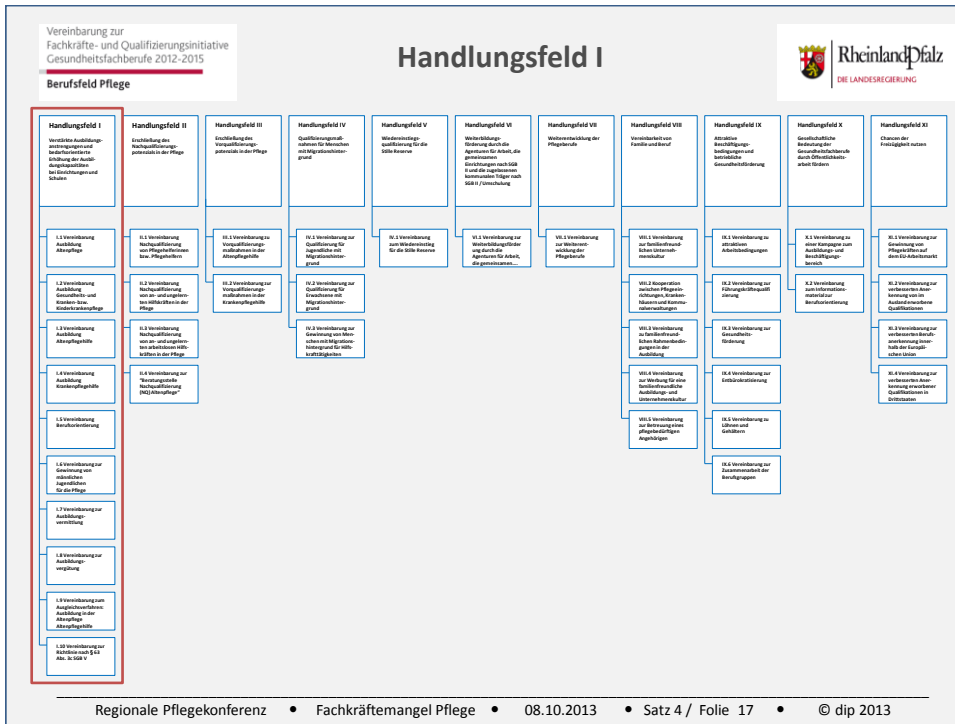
Vereinbarung zur Fachkräfte- und Qualifizierungsinitiative Gesundheitsfachberufe 2012-2015

Berufsfeld Pflege

Handlungsfeld I

Rheinland-Pfalz
DIE LANDESREGIERUNG

Handlungsfeld I
Verstärkte Ausbildungsanstrengungen und bedarfsorientierte Erhöhung der Ausbildungskapazitäten bei Einrichtungen und Schulen

I.1 Vereinbarung Ausbildung Altenpflege

I.2 Vereinbarung Ausbildung Gesundheits- und Kranken- bzw. Kinderkrankenpflege

I.3 Vereinbarung Ausbildung Altenpflegehilfe

I.4 Vereinbarung Ausbildung Krankenpflegehilfe

I.5 Vereinbarung Berufsorientierung

I.6 Vereinbarung zur Gewinnung von männlichen Jugendlichen für die Pflege

I.7 Vereinbarung zur Ausbildungsvermittlung

I.8 Vereinbarung zur Ausbildungsvergütung

I.9 Vereinbarung zum Ausgleichsverfahren: Ausbildung in der Altenpflege Altenpflegehilfe

I.10 Vereinbarung zur Richtlinie nach § 63 Abs. 3c SGB V

Handlungsfeld II
Erschließung des Nachqualifizierungspotenzials in der Pflege

II.1 Vereinbarung Nachqualifizierung von Pflegehelferinnen bzw. Pflegehelfern

II.2 Vereinbarung Nachqualifizierung von an- und ungelernten Hilfskräften in der Pflege

II.3 Vereinbarung Nachqualifizierung von an- und ungelernten arbeitslosen Hilfskräften in der Pflege

II.4 Vereinbarung zur "Beratungsstelle Nachqualifizierung (NQ) Altenpflege"

Handlungsfeld III
Erschließung des Vorqualifizierungspotenzials in der Pflege

III.1 Vereinbarung zu Vorqualifizierungsmaßnahmen in der Altenpflegehilfe

III.2 Vereinbarung zu Vorqualifizierungsmaßnahmen in der Krankenpflegehilfe

Handlungsfeld IV
Qualifizierungsmaßnahmen für Menschen mit Migrationshintergrund

IV.1 Vereinbarung zur Qualifizierung für Jugendliche mit Migrationshintergrund

IV.2 Vereinbarung zur Qualifizierung für Erwachsene mit Migrationshintergrund

IV.3 Vereinbarung zur Gewinnung von Menschen mit Migrationshintergrund für Hilfskrafttätigkeiten

Handlungsfeld V
Wiedereinstiegsqualifizierung für die Stille Reserve

V.1 Vereinbarung zum Wiedereinstieg für die Stille Reserve

Handlungsfeld VI
Weiterbildungsförderung durch die Agenturen für Arbeit, die gemeinsamen Einrichtungen nach SGB II und die zugelassenen kommunalen Träger nach SGB II / Umschulung

VI.1 Vereinbarung zur Weiterbildungsförder und durch die Agenturen für Arbeit, die gemeinsamen....

Handlungsfeld VII
Weiterentwicklung der Pflegeberufe

VII.1 Vereinbarung zur Weiterentwicklung der Pflegeberufe

Handlungsfeld VIII
Vereinbarkeit von Familie und Beruf

VIII.1 Vereinbarung zur familienfreundlichen Unternehmenskultur

VIII.2 Kooperation zwischen Pflegeeinrichtungen, Krankenhäusern und Kommunalverwaltungen

VIII.3 Vereinbarung zu familienfreundlichen Rahmenbedingungen in der Ausbildung

VIII.4 Vereinbarung zur Werbung für eine familienfreundliche Ausbildungs- und Unternehmenskultur

VIII.5 Vereinbarung zur Betreuung eines pflegebedürftigen Angehörigen

Handlungsfeld IX
Attraktive Beschäftigungsbedingungen und betriebliche Gesundheitsförderung

IX.1 Vereinbarung zu attraktiven Arbeitsbedingungen

IX.2 Vereinbarung zur Führungskräftequalifizierung

IX.3 Vereinbarung zur Gesundheitsförderung

IX.4 Vereinbarung zur Entbürokratisierung

IX.5 Vereinbarung zu Löhnen und Gehältern

IX.6 Vereinbarung zur Zusammenarbeit der Berufsgruppen

Handlungsfeld X
Gesellschaftliche Bedeutung der Gesundheitsfachberufe durch Öffentlichkeitsarbeit fördern

X.1 Vereinbarung zu einer Kampagne zum Ausbildungs- und Beschäftigungsbereich

X.2 Vereinbarung zum Informationsmaterial zur Berufsorientierung

Handlungsfeld XI
Chancen der Freizügigkeit nutzen

XI.1 Vereinbarung zur Gewinnung von Pflegekräften auf dem EU-Arbeitsmarkt

XI.2 Vereinbarung zur verbesserten Anerkennung von im Ausland erworbene Qualifikationen

XI.3 Vereinbarung zur verbesserten Berufsanerkennung innerhalb der Europäischen Union

XI.4 Vereinbarung zur verbesserten Anerkennung erworbener Qualifikationen in Drittstaaten

Regionale Pflegekonferenz • Fachkräftemangel Pflege • 08.10.2013 • Satz 4 / Folie 17 • © dip 2013